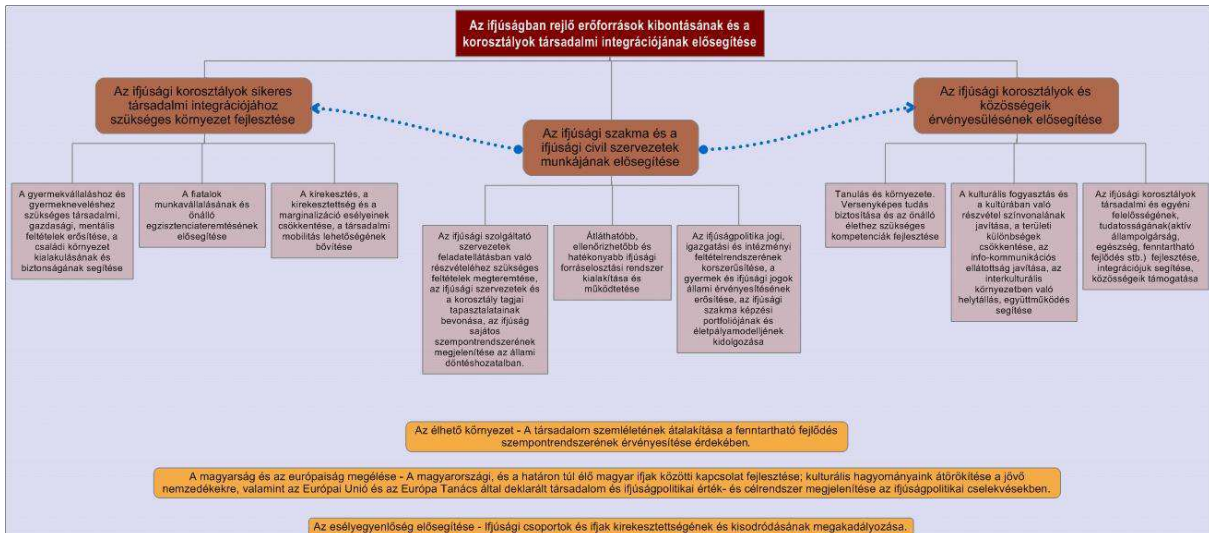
Az ifjúságban rejlő erőforrások kibontásának és a korosztályok társadalmi integrációjának elősegítése

Az ifjúsági korosztályok sikeres társadalmi integrációjához szükséges környezet fejlesztése

Az ifjúsági szakma és a ifjúsági civil szervezetek munkájának elősegítése

Az ifjúsági korosztályok és közösségeik érvényesülésének elősegítése

A gyermekvállaláshoz és gyermekneveléshez szükséges társadalmi, gazdasági, mentális feltételek erősítése, a családi környezet kialakulásának és biztonságának segítése

A fiatalok munkavállalásának és önálló egzisztenciateremtésének elősegítése

A kirekesztés, a kirekesztettség és a marginalizáció esélyeinek csökkentése, a társadalmi mobilitás lehetőségének bővítése

Az ifjúsági szolgáltató szervezetek feladatellátásban való részvételéhez szükséges feltételek megteremtése, az ifjúsági szervezetek és a korosztály tagjai tapasztalatainak bevonása, az ifjúság sajátos szempontrendszerének megjelenítése az állami döntéshozatalban.

Átláthatóbb, ellenőrizhetőbb és hatékonyabb ifjúsági forráselosztási rendszer kialakítása és működtetése

Az ifjúságpolitika jogi, igazgatási és intézményi feltételrendszerének korszerűsítése, a gyermek és ifjúsági jogok állami érvényesítésének erősítése, az ifjúsági szakma képzési portfoliójának és életpályamodelljének kidolgozása

Tanulás és környezete. Versenyképes tudás biztosítása és az önálló élethez szükséges kompetenciák fejlesztése

A kulturális fogyasztás és a kultúrában való részvétel színvonalának javítása, a területi különbségek csökkentése, az info-kommunikációs ellátottság javítása, az interkulturális környezetben való helytállás, együttműködés segítése

Az ifjúsági korosztályok társadalmi és egyéni felelősségének, tudatosságának(aktív állampolgárság, egészség, fenntartható fejlődés stb.) fejlesztése, integrációjuk segítése, közösségeik támogatása

Az élhető környezet - A társadalom szemléletének átalakítása a fenntartható fejlődés szempontrendszerének érvényesítése érdekében.

A magyarság és az európaiság megélése - A magyarországi, és a határon túl élő magyar ifjak közötti kapcsolat fejlesztése; kulturális hagyományaink átörökítése a jövő nemzedékekre, valamint az Európai Unió és az Európa Tanács által deklarált társadalom és ifjúságpolitikai érték- és célrendszer megjelenítése az ifjúságpolitikai cselekvésekben.

Az esélyegyenlőség elősegítése - Ifjúsági csoportok és ifjak kirekesztettségének és kisodródásának megakadályozása.